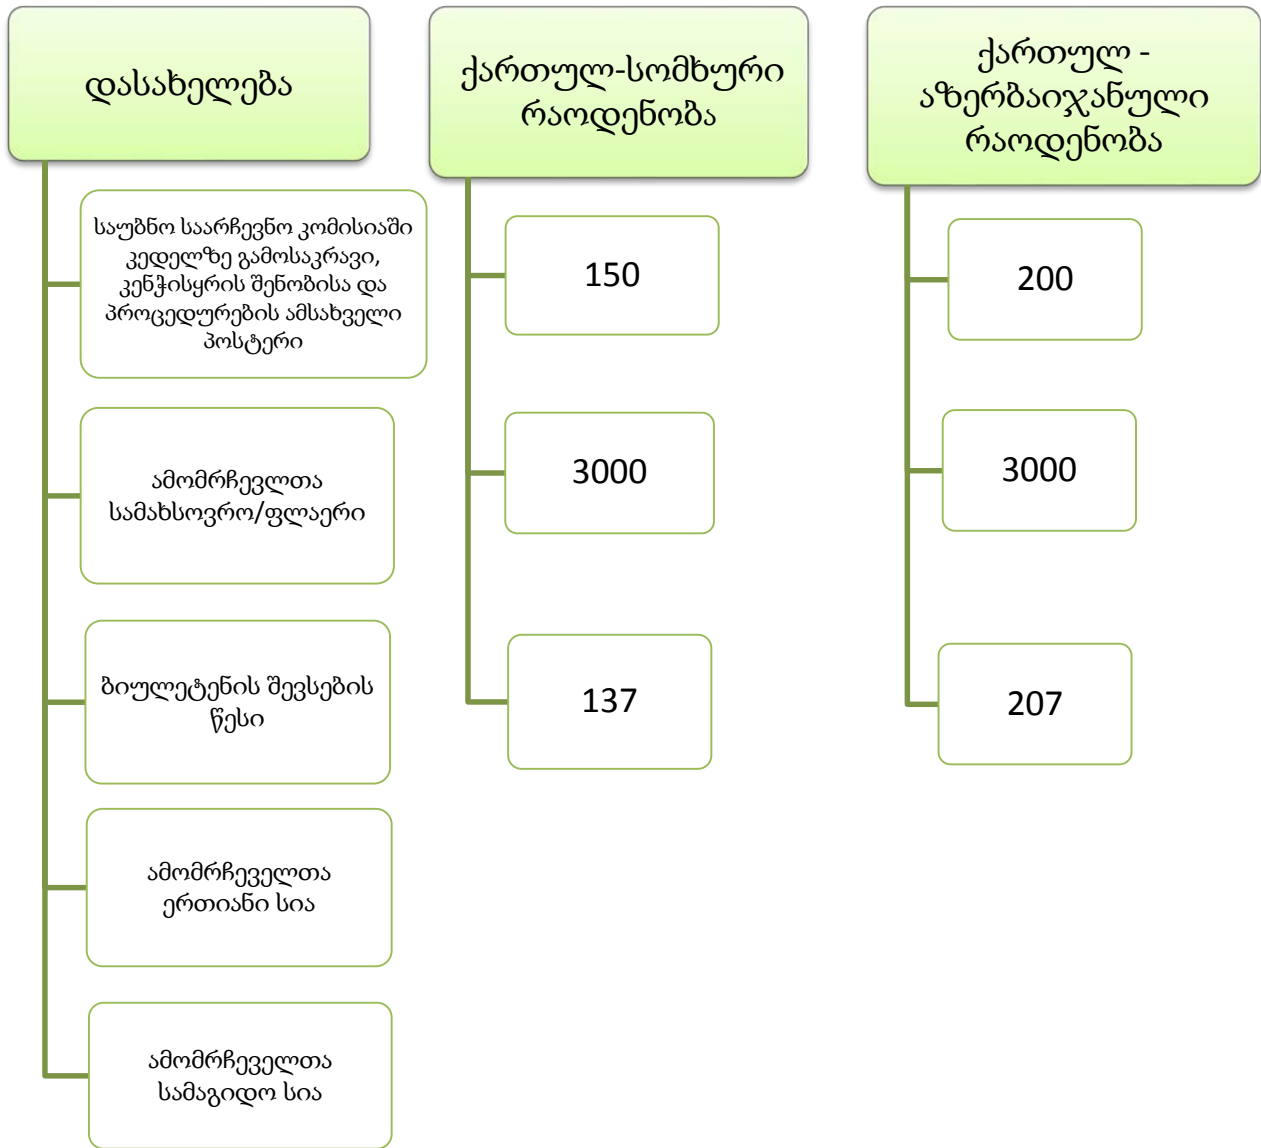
დასახელება

საუბნო საარჩევნო კომისიაში კედელზე გამოსაკრავი, კენჭისყრის შენობისა და პროცედურების ამსახველი პოსტერი

ამომრჩევლთა სამახსოვრო/ფლაერი

ბიულეტენის შევსების წესი

ამომრჩეველთა ერთიანი სია

ამომრჩეველთა სამაგიდო სია

ქართულ-სომხური რაოდენობა

150

3000

137

ქართულ - აზერბაიჯანული რაოდენობა

200

3000

207